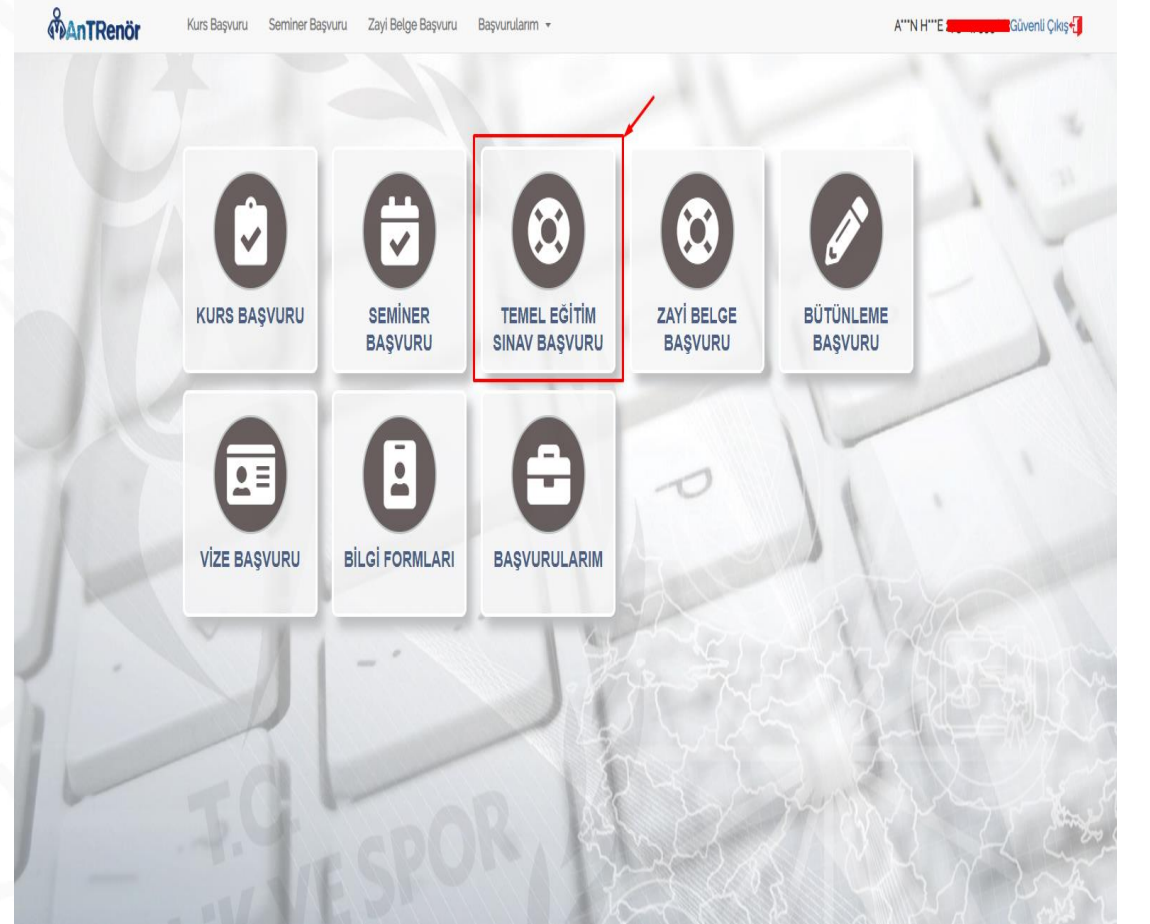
AnTRenör Kurs Başvuru Seminer Başvuru Zayi Belge Başvuru Başvurularım ▾

A***N H***E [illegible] Güvenli Çıkış

KURS BAŞVURU

SEMİNER BAŞVURU

TEMEL EĞİTİM SINAV BAŞVURU

ZAYİ BELGE BAŞVURU

BÜTÜNLEME BAŞVURU

VİZE BAŞVURU

BİLGİ FORMLARI

BAŞVURULARIM

T.C.

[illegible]K VE SPOR